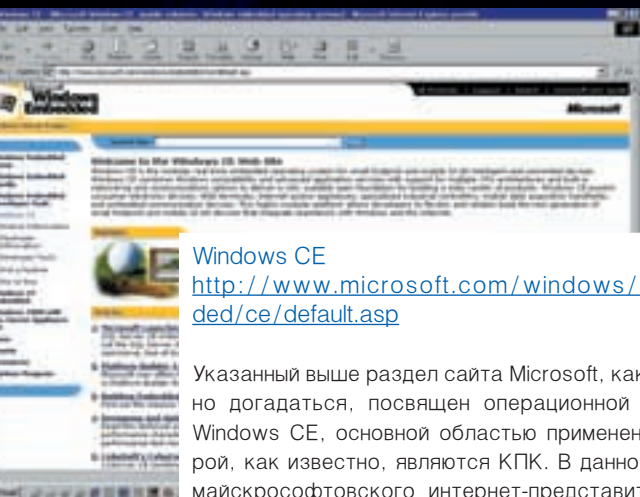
Windows CE
http://www.microsoft.com/windows/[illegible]ded/ce/default.asp

Указанный выше раздел сайта Microsoft, ка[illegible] но догадаться, посвящен операционной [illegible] Windows CE, основной областью применен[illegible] рой, как известно, являются КПК. В данно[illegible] майкрософтовского интернет-представит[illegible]